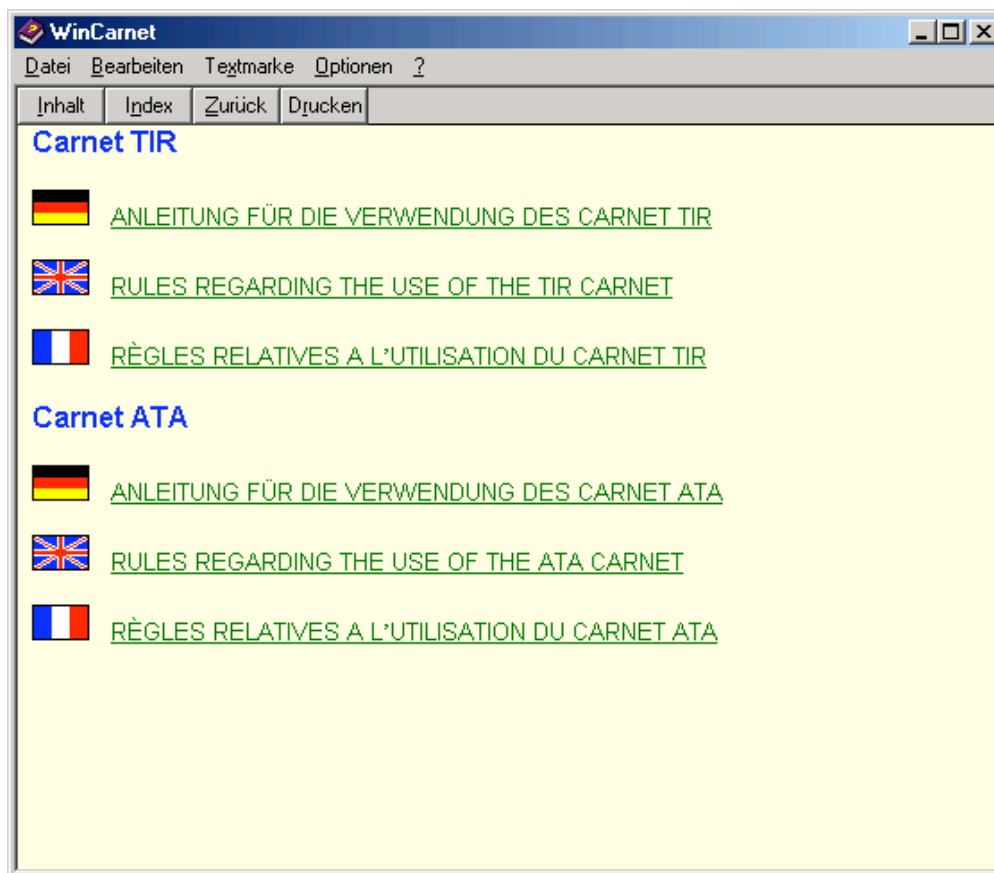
WinCarnet

Datei Bearbeiten Textmarke Optionen ?

Inhalt Index Zurück Drucken

Carnet TIR

ANLEITUNG FÜR DIE VERWENDUNG DES CARNET TIR

RULES REGARDING THE USE OF THE TIR CARNET

RÈGLES RELATIVES A L'UTILISATION DU CARNET TIR

Carnet ATA

ANLEITUNG FÜR DIE VERWENDUNG DES CARNET ATA

RULES REGARDING THE USE OF THE ATA CARNET

RÈGLES RELATIVES A L'UTILISATION DU CARNET ATA